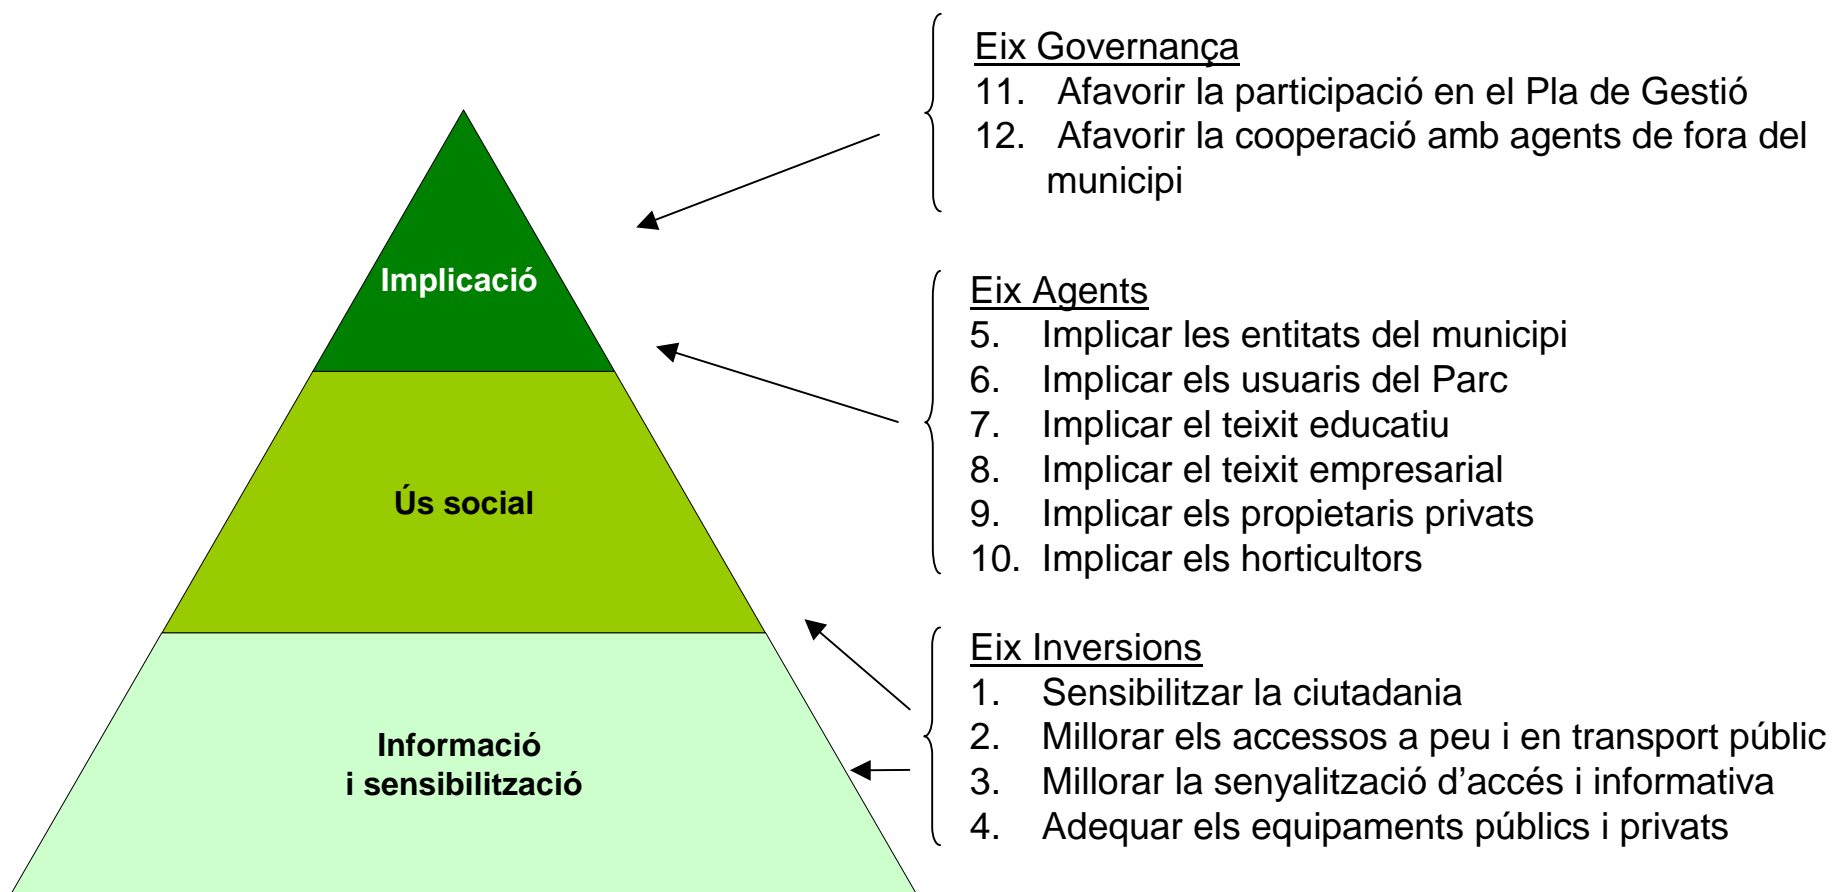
Implicació

Ús social

Informació
i sensibilització

Eix Governança
11. Afavorir la participació en el Pla de Gestió
12. Afavorir la cooperació amb agents de fora del municipi

Eix Agents
5. Implicar les entitats del municipi
6. Implicar els usuaris del Parc
7. Implicar el teixit educatiu
8. Implicar el teixit empresarial
9. Implicar els propietaris privats
10. Implicar els horticultors

Eix Inversions
1. Sensibilitzar la ciutadania
2. Millorar els accessos a peu i en transport públic
3. Millorar la senyalització d'accés i informativa
4. Adequar els equipaments públics i privats